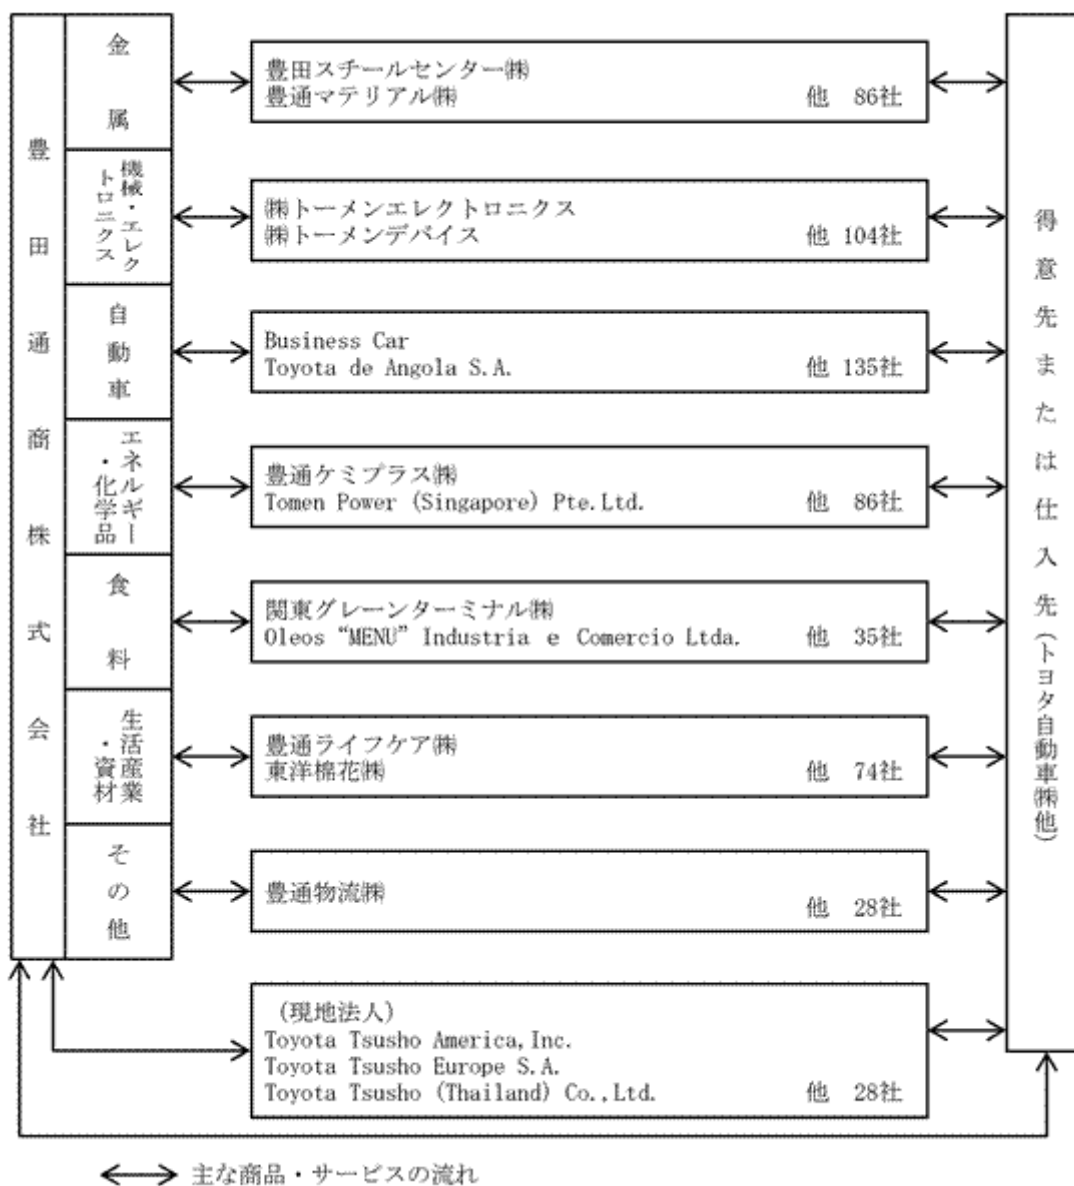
豊田通商株式会社

金属

機械・エレクトロニクス

自動車

エネルギー・化学品

食料

生活産業・資材

その他

豊田スチールセンター㈱
豊通マテリアル㈱ 他 86社

㈱トーメンエレクトロニクス
㈱トーメンデバイス 他 104社

Business Car
Toyota de Angola S.A. 他 135社

豊通ケミプラス㈱
Tomen Power (Singapore) Pte.Ltd. 他 86社

関東グレーンターミナル㈱
Oleos "MENU" Industria e Comercio Ltda. 他 35社

豊通ライフケア㈱
東洋棉花㈱ 他 74社

豊通物流㈱ 他 28社

(現地法人)
Toyota Tsusho America,Inc.
Toyota Tsusho Europe S.A.
Toyota Tsusho (Thailand) Co.,Ltd. 他 28社

得意先または仕入先(トヨタ自動車㈱他)

主な商品・サービスの流れ